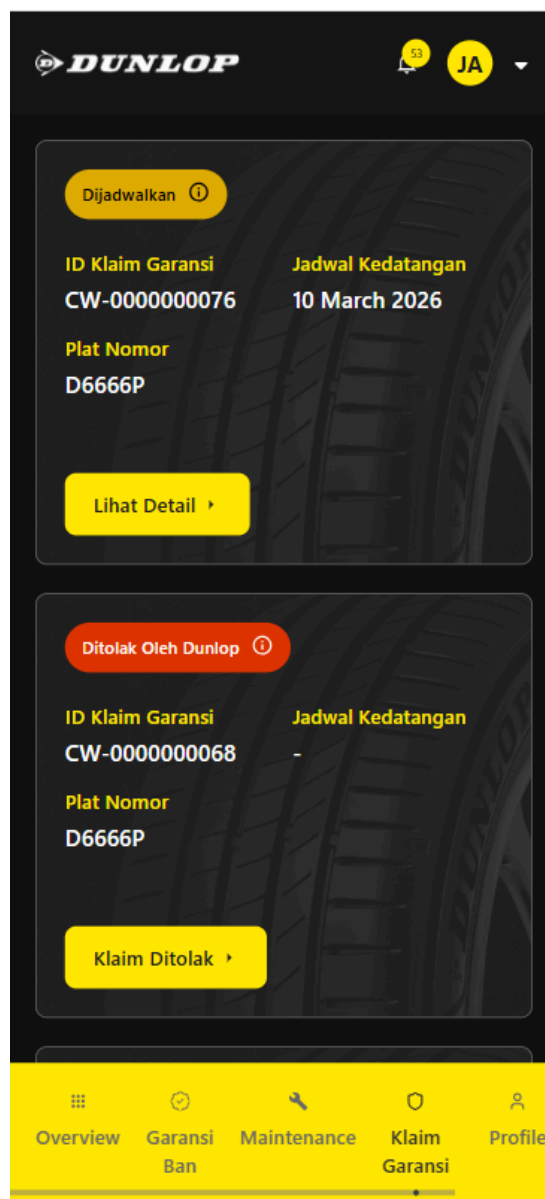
DUNLOP

53

JA

Dijadwalkan

ID Klaim Garansi
CW-0000000076

Jadwal Kedatangan
10 March 2026

Plat Nomor
D6666P

Lihat Detail

Ditolak Oleh Dunlop

ID Klaim Garansi
CW-0000000068

Jadwal Kedatangan
-

Plat Nomor
D6666P

Klaim Ditolak

Overview
Garansi Ban
Maintenance
Klaim Garansi
Profile